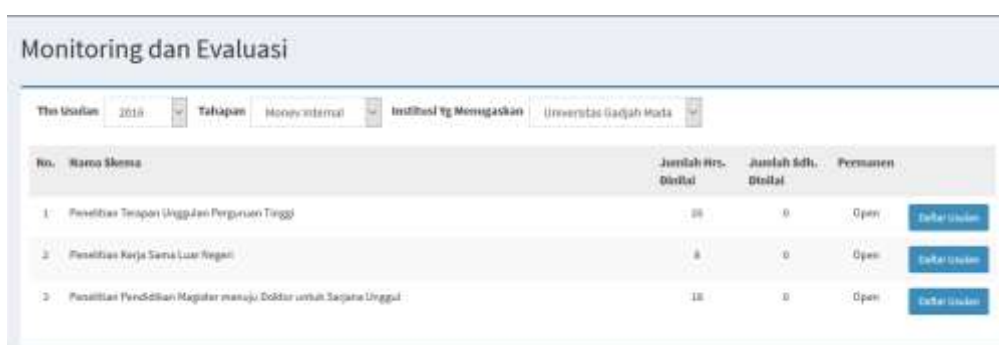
Monitoring dan Evaluasi

Thn Usulan 2016 Tahapan Monev Internal Institusi Yg Menugaskan Universitas Gadjah Mada

| No. | Nama Skema | Jumlah Hrs. Dinilai | Jumlah Sdh. Dinilai | Permanen | |
|---|---|---|---|---|---|
| 1 | Penelitian Terapan Unggulan Perguruan Tinggi | 16 | 0 | Open | Daftar Usulan |
| 2 | Penelitian Kerja Sama Luar Negeri | 8 | 0 | Open | Daftar Usulan |
| 3 | Penelitian Pendidikan Magister menuju Doktor untuk Sarjana Unggul | 18 | 0 | Open | Daftar Usulan |